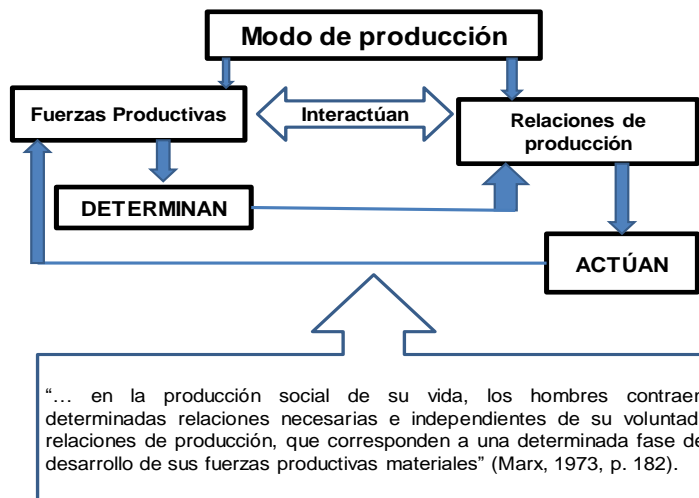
Modo de producción

Fuerzas Productivas

Interactúan

Relaciones de producción

DETERMINAN

ACTÚAN

"… en la producción social de su vida, los hombres contraen determinadas relaciones necesarias e independientes de su voluntad, relaciones de producción, que corresponden a una determinada fase de desarrollo de sus fuerzas productivas materiales" (Marx, 1973, p. 182).